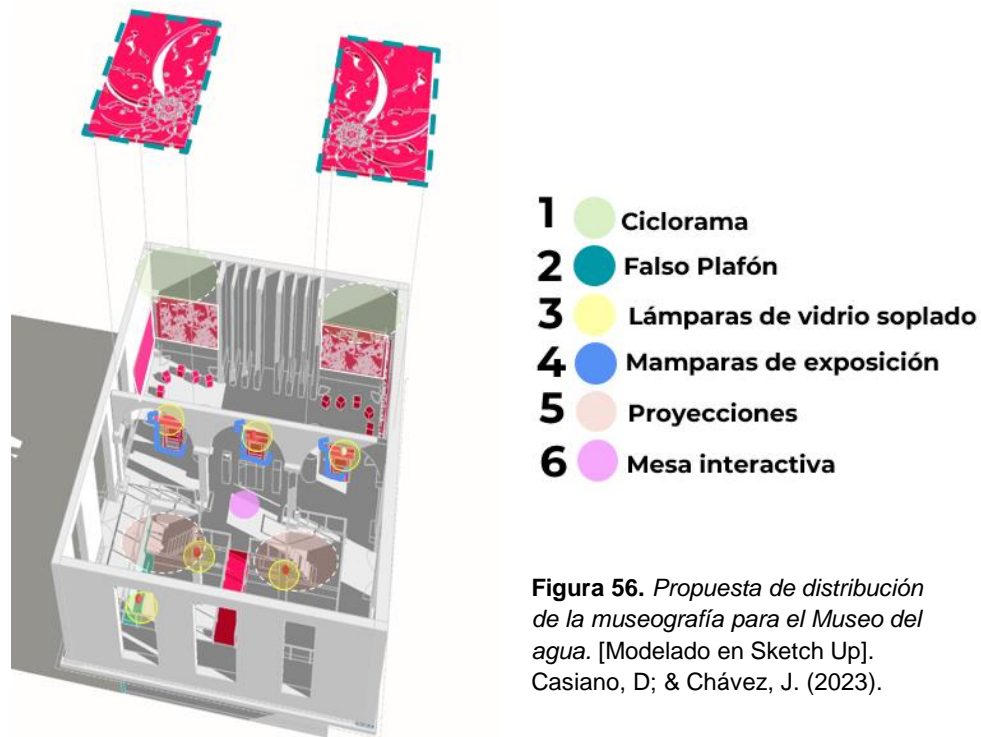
1 Ciclorama
2 Falso Plafón
3 Lámparas de vidrio soplado
4 Mamparas de exposición
5 Proyecciones
6 Mesa interactiva

**Figura 56.** *Propuesta de distribución de la museografía para el Museo del agua.* [Modelado en Sketch Up]. Casiano, D; & Chávez, J. (2023).